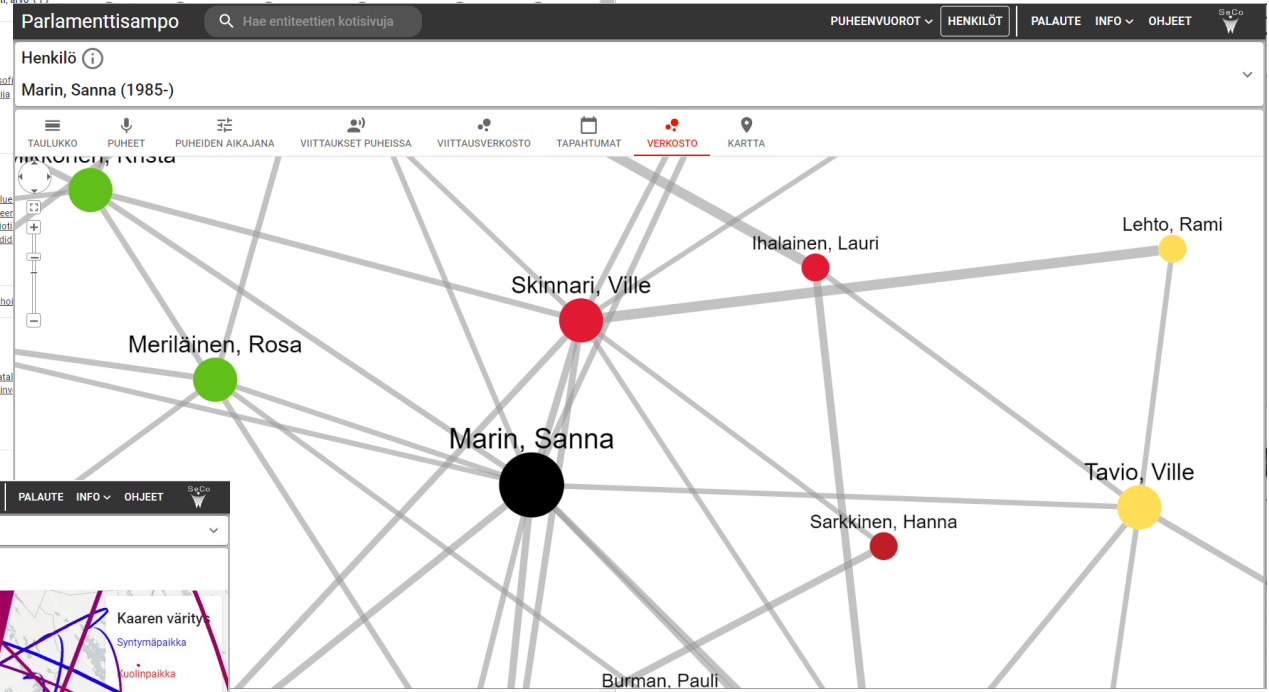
Parlamenttisampo
Hae entiteettien kotisivuja
PUHEENVUOROT
HENKILÖT
PALAUTE
INFO
OHJEET
SeCo

Henkilö
Marin, Sanna (1985-)

TAULUKKO
PUHEET
PUHEIDEN AIKAJANA
VIITTAUKSET PUHEISSA
VIITTAUSVERKOSTO
TAPAHTUMAT
VERKOSTO
KARTTA

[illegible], Krista
Meriläinen, Rosa
Skinnari, Ville
Ihalainen, Lauri
Lehto, Rami
Marin, Sanna
Tavio, Ville
Sarkkinen, Hanna
Burman, Pauli

PALAUTE
INFO
OHJEET
SeCo

Kaaren väritys
Syntymäpaikka
Kuolinpaikka